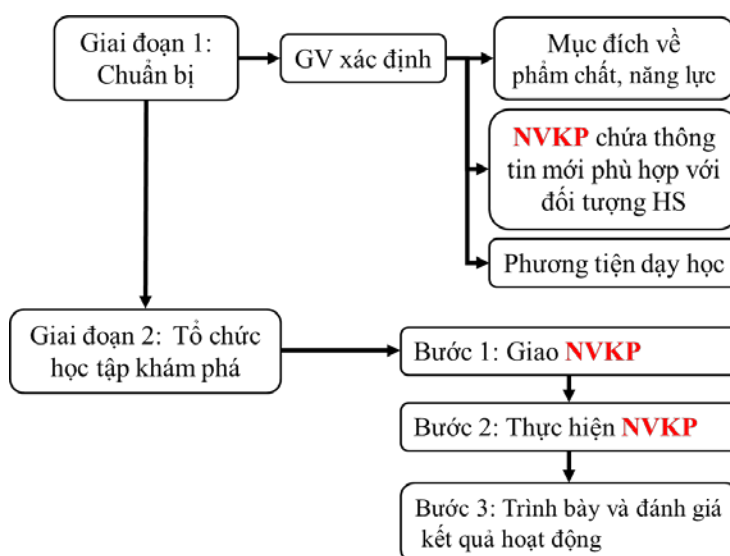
Giai đoạn 1: Chuẩn bị

GV xác định

Mục đích về phẩm chất, năng lực

NVKP chứa thông tin mới phù hợp với đối tượng HS

Phương tiện dạy học

Giai đoạn 2: Tổ chức học tập khám phá

Bước 1: Giao NVKP

Bước 2: Thực hiện NVKP

Bước 3: Trình bày và đánh giá kết quả hoạt động